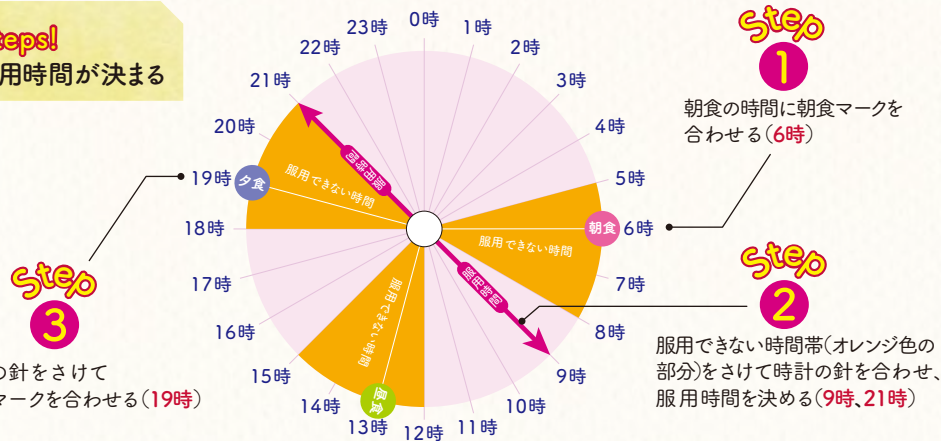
teps!
用時間が決まる

0時
1時
2時
3時
4時
5時
6時
7時
8時
9時
10時
11時
12時
13時
14時
15時
16時
17時
18時
19時
20時
21時
22時
23時

服用時間
服用時間
服用できない時間
服用できない時間
服用できない時間
夕食
朝食
昼食

Step
1
朝食の時間に朝食マークを合わせる（6時）

Step
2
服用できない時間帯（オレンジ色の部分）をさけて時計の針を合わせ、服用時間を決める（9時、21時）

Step
3
の針をさけて
マークを合わせる（19時）